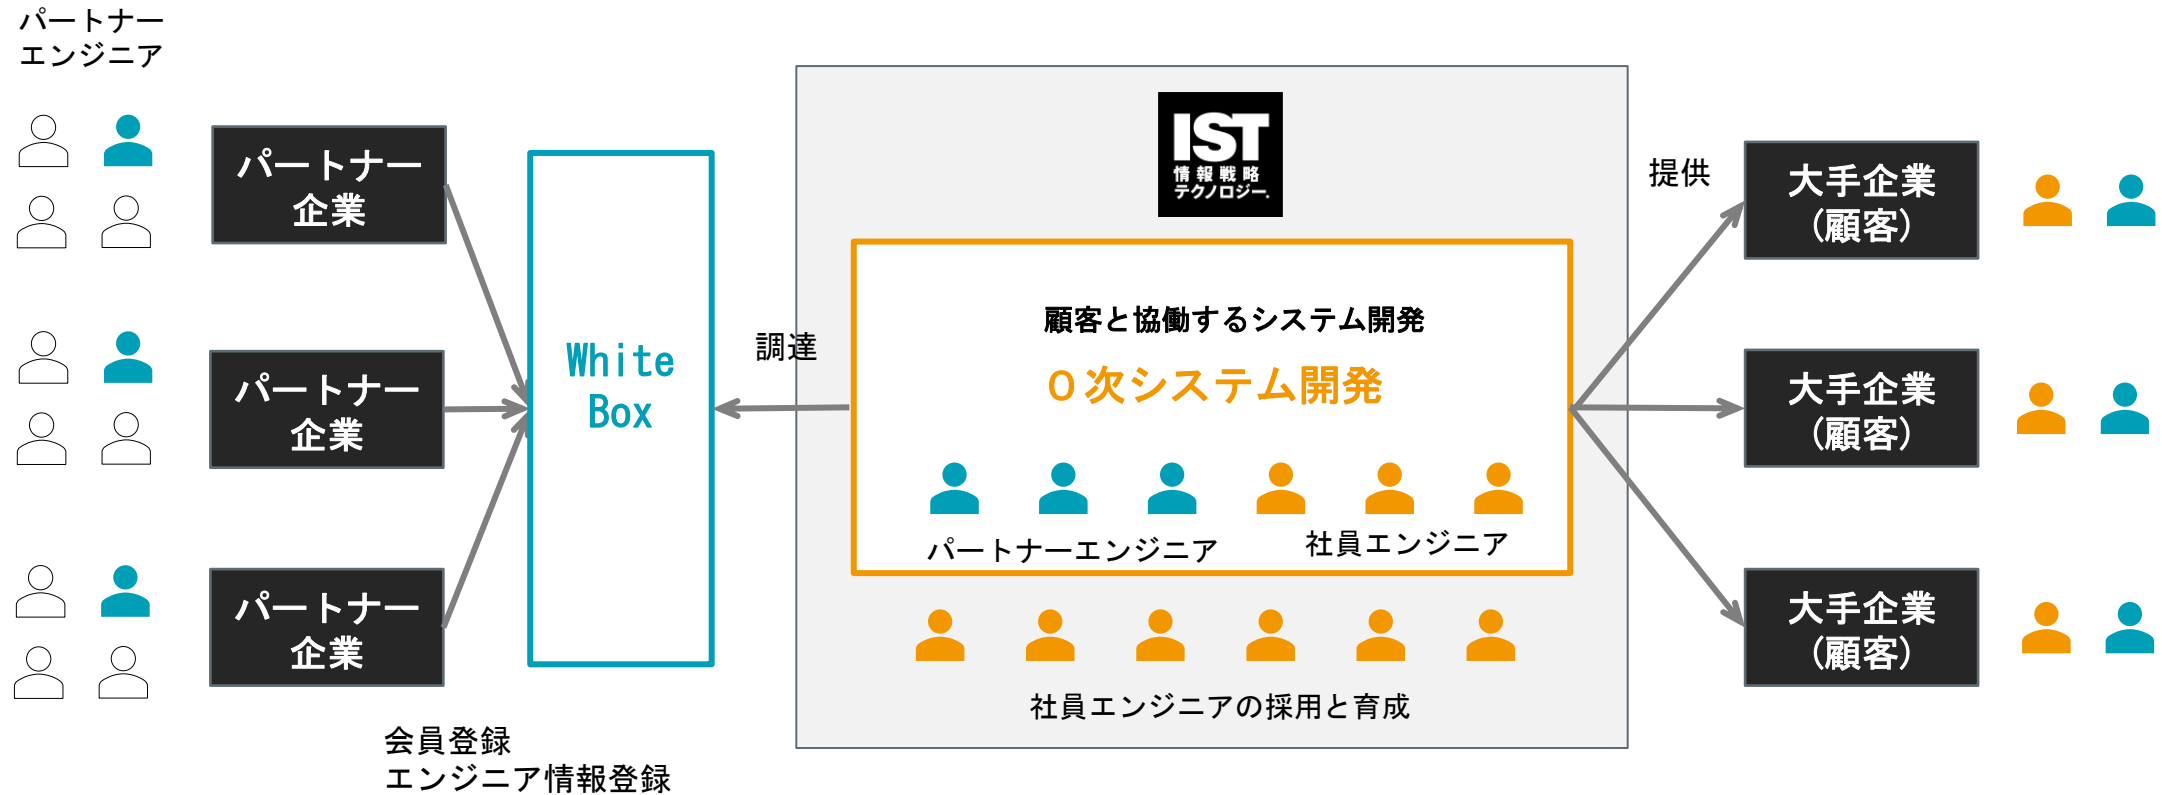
パートナー
エンジニア

パートナー
企業

パートナー
企業

パートナー
企業

White
Box

会員登録
エンジニア情報登録

調達

IST
情報戦略
テクノロジー

顧客と協働するシステム開発
０次システム開発

パートナーエンジニア
社員エンジニア

社員エンジニアの採用と育成

提供

大手企業
（顧客）

大手企業
（顧客）

大手企業
（顧客）